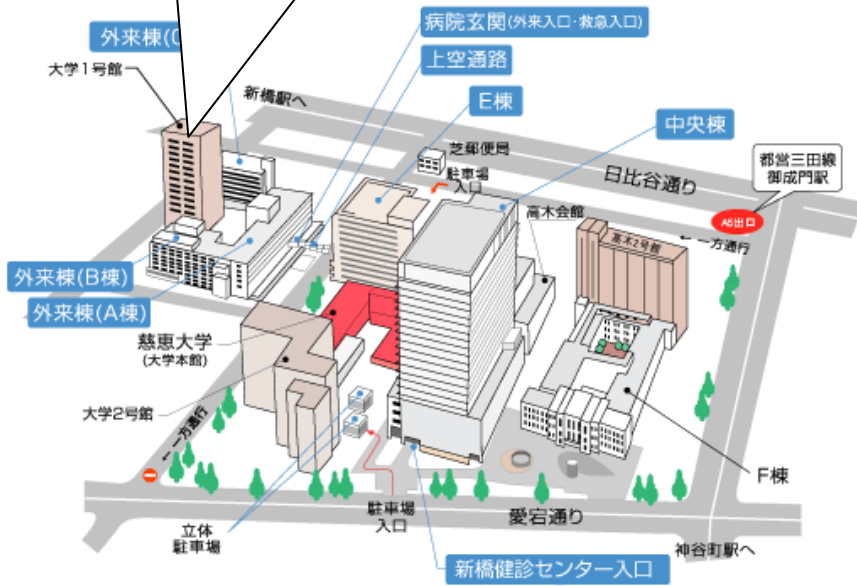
外来棟(C
大学1号館
新橋駅へ
病院玄関(外来入口・救急入口)
上空通路
E棟
中央棟
芝郵便局
駐車場入口
日比谷通り
都営三田線御成門駅
A5出口
高木会館
高木2号館
一方通行
外来棟(B棟)
外来棟(A棟)
慈恵大学
(大学本館)
大学2号館
一方通行
F棟
愛宕通り
立体駐車場
駐車場入口
新橋健診センター入口
神谷町駅へ